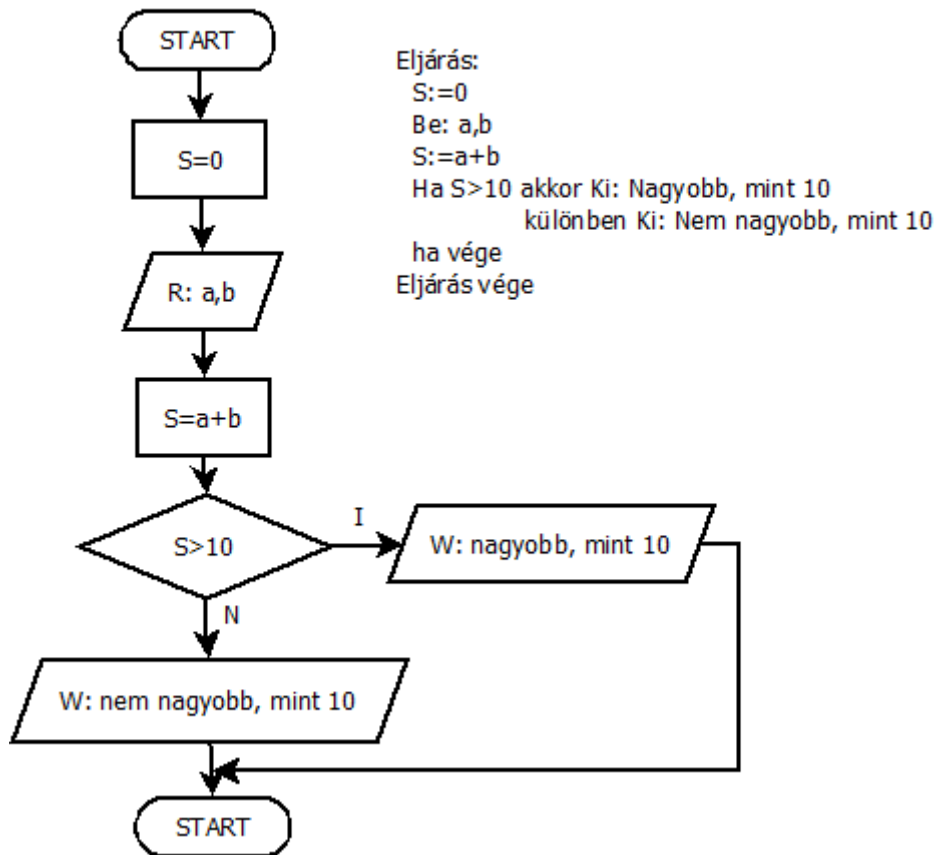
START

Eljárás:
S:=0
Be: a,b
S:=a+b
Ha S>10 akkor Ki: Nagyobb, mint 10
különben Ki: Nem nagyobb, mint 10
ha vége
Eljárás vége

S=0

R: a,b

S=a+b

S>10

I

W: nagyobb, mint 10

N

W: nem nagyobb, mint 10

START